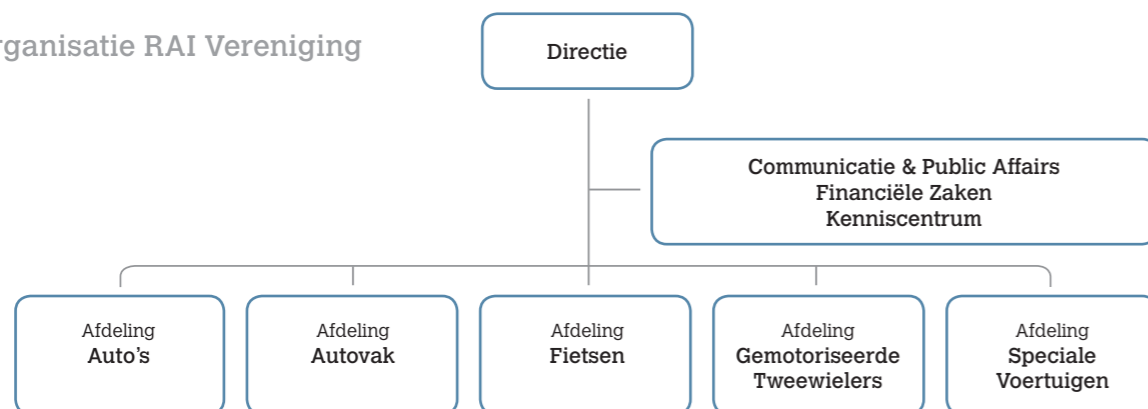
rganisatie RAI Vereniging

Directie

Communicatie & Public Affairs
Financiële Zaken
Kenniscentrum

Afdeling
Auto's

Afdeling
Autovak

Afdeling
Fietsen

Afdeling
Gemotoriseerde Tweewielers

Afdeling
Speciale Voertuigen